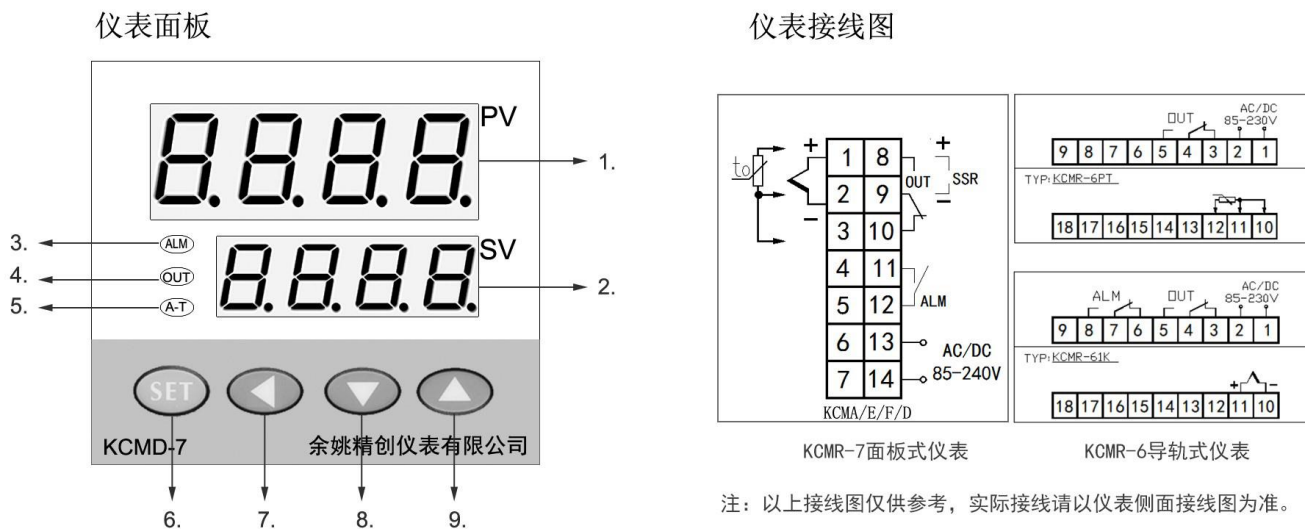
仪表面板

PV

1.

3. ALM

SV

4. OUT

2.

5. A-T

SET

KCMD-7 余姚精创仪表有限公司

6. 7. 8. 9.

仪表接线图

| 1 | 8 |
|---|---|
| 2 | 9 |
| 3 | 10 |
| 4 | 11 |
| 5 | 12 |
| 6 | 13 |
| 7 | 14 |

to + − OUT SSR + − ALM AC/DC 85-240V

KCMA/E/F/D

OUT AC/DC 85-230V

| 9 | 8 | 7 | 6 | 5 | 4 | 3 | 2 | 1 |
|---|---|---|---|---|---|---|---|---|

TYP: KCMR-6PT

| 18 | 17 | 16 | 15 | 14 | 13 | 12 | 11 | 10 |
|---|---|---|---|---|---|---|---|---|

ALM OUT AC/DC 85-230V

| 9 | 8 | 7 | 6 | 5 | 4 | 3 | 2 | 1 |
|---|---|---|---|---|---|---|---|---|

TYP: KCMR-61K

+ −

| 18 | 17 | 16 | 15 | 14 | 13 | 12 | 11 | 10 |
|---|---|---|---|---|---|---|---|---|

KCMR-7面板式仪表 KCMR-6导轨式仪表

注：以上接线图仅供参考，实际接线请以仪表侧面接线图为准。